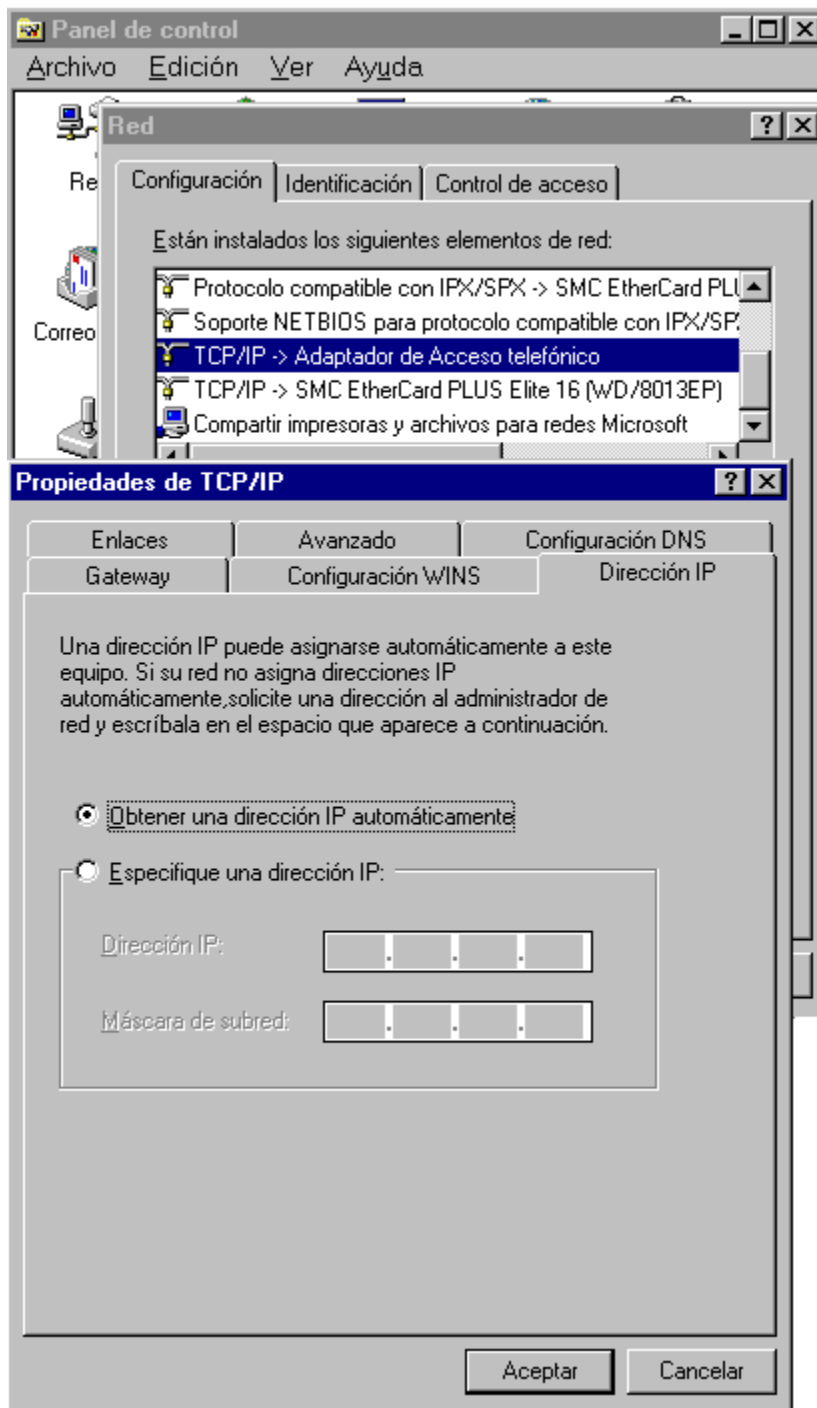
Panel de control

Archivo Edición Ver Ayuda

Re

Correo

Red

Configuración | Identificación | Control de acceso

Están instalados los siguientes elementos de red:

Protocolo compatible con IPX/SPX -> SMC EtherCard PL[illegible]

Soporte NETBIOS para protocolo compatible con IPX/SP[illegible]

TCP/IP -> Adaptador de Acceso telefónico

TCP/IP -> SMC EtherCard PLUS Elite 16 (WD/8013EP)

Compartir impresoras y archivos para redes Microsoft

Propiedades de TCP/IP

Enlaces | Avanzado | Configuración DNS

Gateway | Configuración WINS | Dirección IP

Una dirección IP puede asignarse automáticamente a este equipo. Si su red no asigna direcciones IP automáticamente,solicite una dirección al administrador de red y escríbala en el espacio que aparece a continuación.

Obtener una dirección IP automáticamente

Especifique una dirección IP:

Dirección IP:

Máscara de subred:

Aceptar | Cancelar